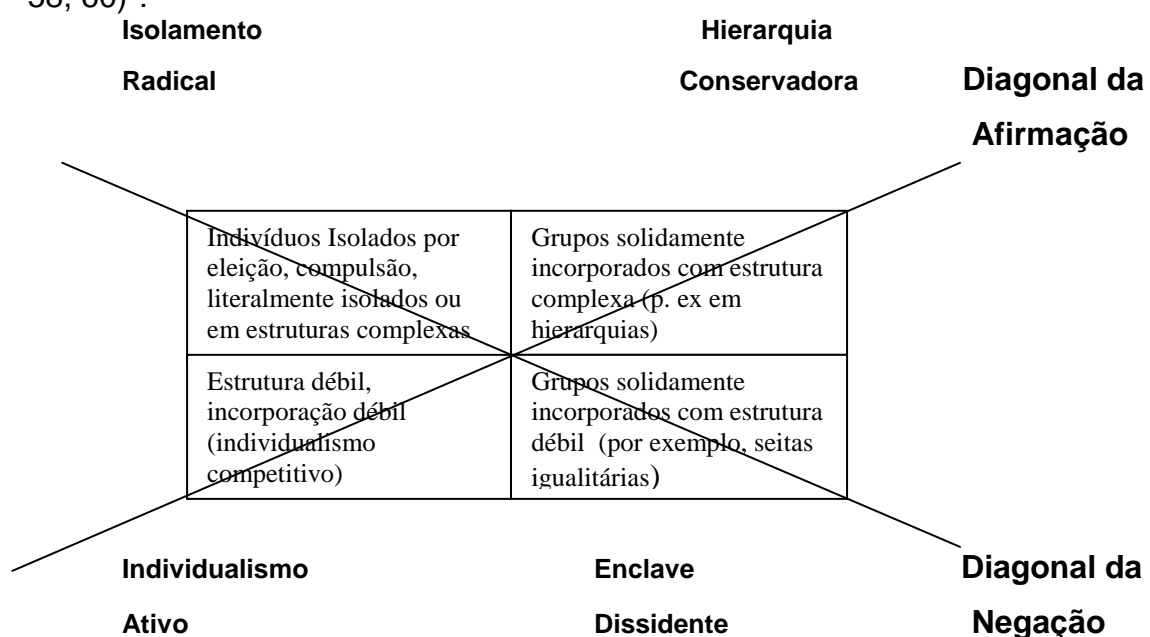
58, 60) :

Isolamento Radical

Hierarquia Conservadora

Diagonal da Afirmação

| Indivíduos Isolados por eleição, compulsão, literalmente isolados ou em estruturas complexas | Grupos solidamente incorporados com estrutura complexa (p. ex em hierarquias) |
|---|---|
| Estrutura débil, incorporação débil (individualismo competitivo) | Grupos solidamente incorporados com estrutura débil (por exemplo, seitas igualitárias) |

Individualismo Ativo

Enclave Dissidente

Diagonal da Negação